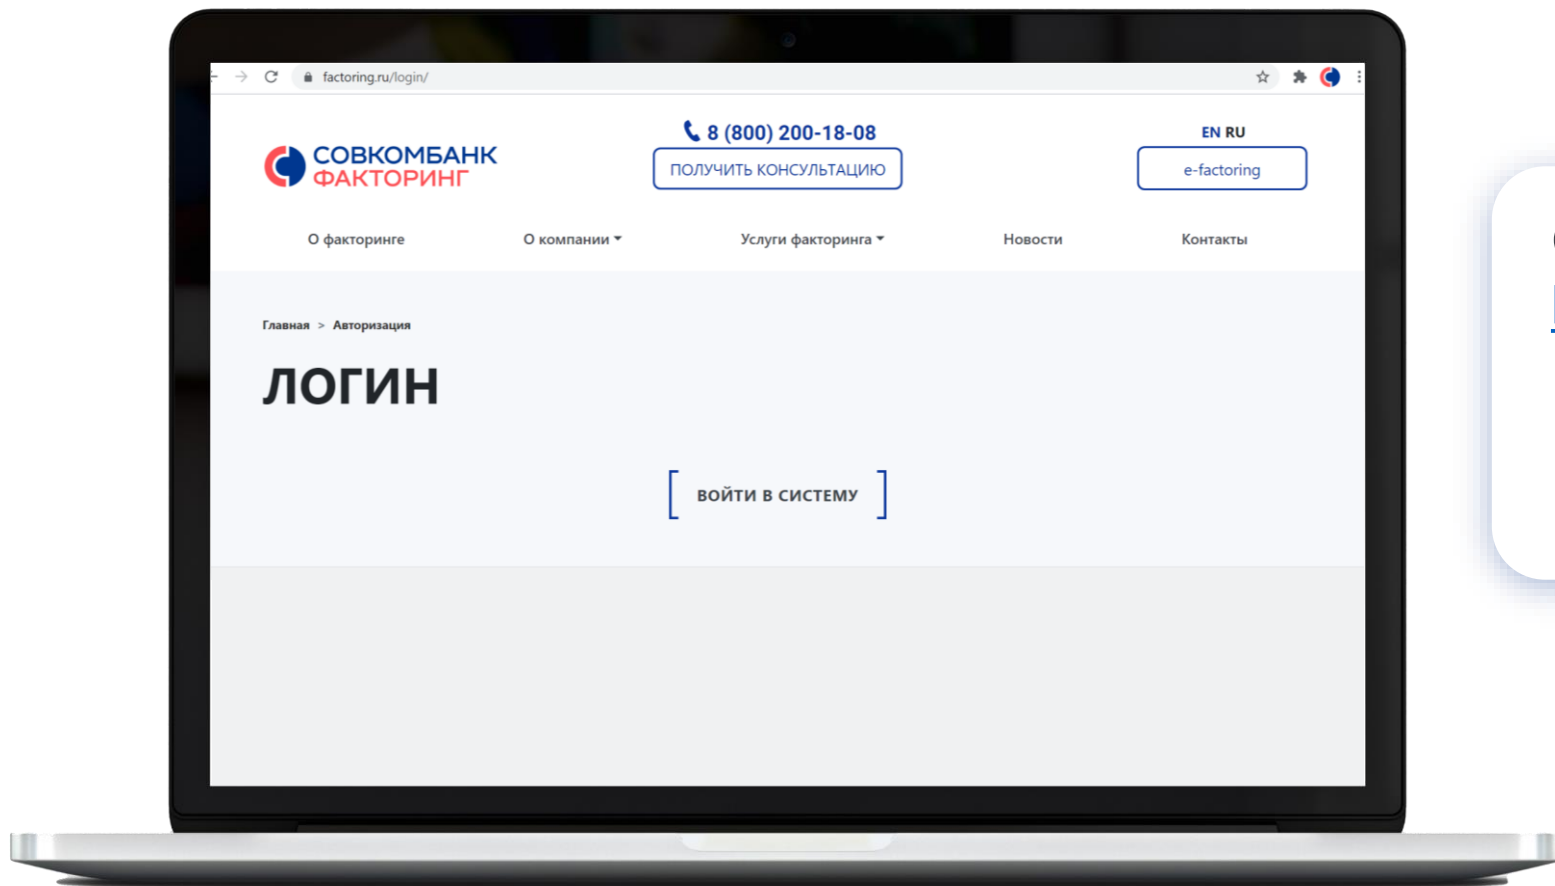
factoring.ru/login/

СОВКОМБАНК ФАКТОРИНГ

8 (800) 200-18-08

ПОЛУЧИТЬ КОНСУЛЬТАЦИЮ

EN RU

e-factoring

О факторинге
О компании
Услуги факторинга
Новости
Контакты

Главная > Авторизация

ЛОГИН

ВОЙТИ В СИСТЕМУ